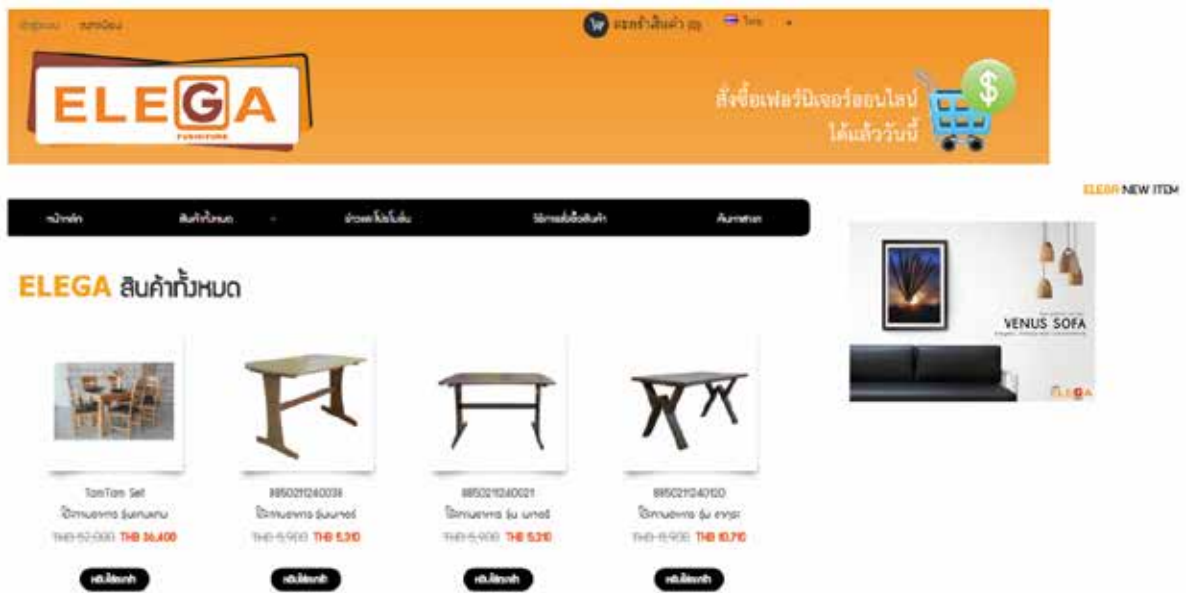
เข้าสู่ระบบ สมัครสมาชิก
ตะกร้าสินค้า (0) ไทย

ELEGA
FURNITURE

สั่งซื้อเฟอร์นิเจอร์ออนไลน์
ได้แล้ววันนี้

หน้าหลัก สินค้าทั้งหมด ข่าวสารโปรโมชั่น วิธีการสั่งซื้อสินค้า ติดต่อเรา

ELEGA NEW ITEM

VENUS SOFA

ELEGA

ELEGA สินค้าทั้งหมด

TomTom Set
โต๊ะทานอาหาร รุ่นทอมทอม
THB 52,000 THB 36,400
หยิบใส่ตะกร้า

8850211240038
โต๊ะทานอาหาร รุ่นนาคอร์
THB 5,900 THB 5,310
หยิบใส่ตะกร้า

8850211240021
โต๊ะทานอาหาร รุ่น นาคอร์
THB 5,900 THB 5,310
หยิบใส่ตะกร้า

8850211240120
โต๊ะทานอาหาร รุ่น อาทูร
THB 11,900 THB 10,710
หยิบใส่ตะกร้า